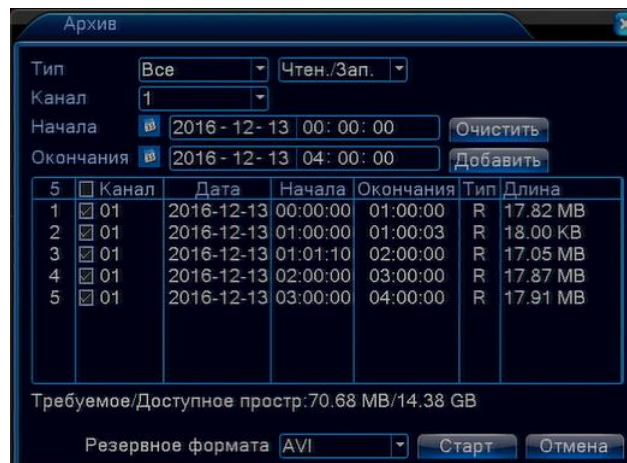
Архив

Тип Все Чтен./Зап.
Канал 1
Начала 2016 - 12 - 13 00: 00: 00 Очистить
Окончания 2016 - 12 - 13 04: 00: 00 Добавить

| 5 | Канал | Дата | Начала | Окончания | Тип | Длина |
|---|---|---|---|---|---|---|
| 1 | 01 | 2016-12-13 | 00:00:00 | 01:00:00 | R | 17.82 MB |
| 2 | 01 | 2016-12-13 | 01:00:00 | 01:00:03 | R | 18.00 KB |
| 3 | 01 | 2016-12-13 | 01:01:10 | 02:00:00 | R | 17.05 MB |
| 4 | 01 | 2016-12-13 | 02:00:00 | 03:00:00 | R | 17.87 MB |
| 5 | 01 | 2016-12-13 | 03:00:00 | 04:00:00 | R | 17.91 MB |

Требуемое/Доступное простр:70.68 MB/14.38 GB

Резервное формата AVI Старт Отмена